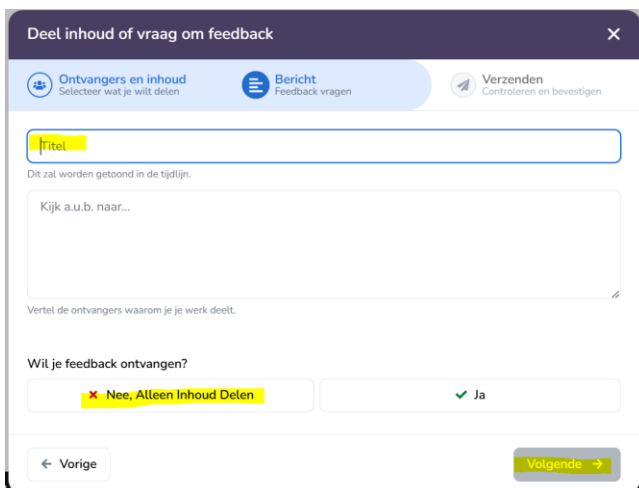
Deel inhoud of vraag om feedback

Ontvangers en inhoud
Selecteer wat je wilt delen

Bericht
Feedback vragen

Verzenden
Controleren en bevestigen

Titel

Dit zal worden getoond in de tijdlijn.

Kijk a.u.b. naar...

Vertel de ontvangers waarom je je werk deelt.

Wil je feedback ontvangen?

Nee, Alleen Inhoud Delen

Ja

Vorige

Volgende